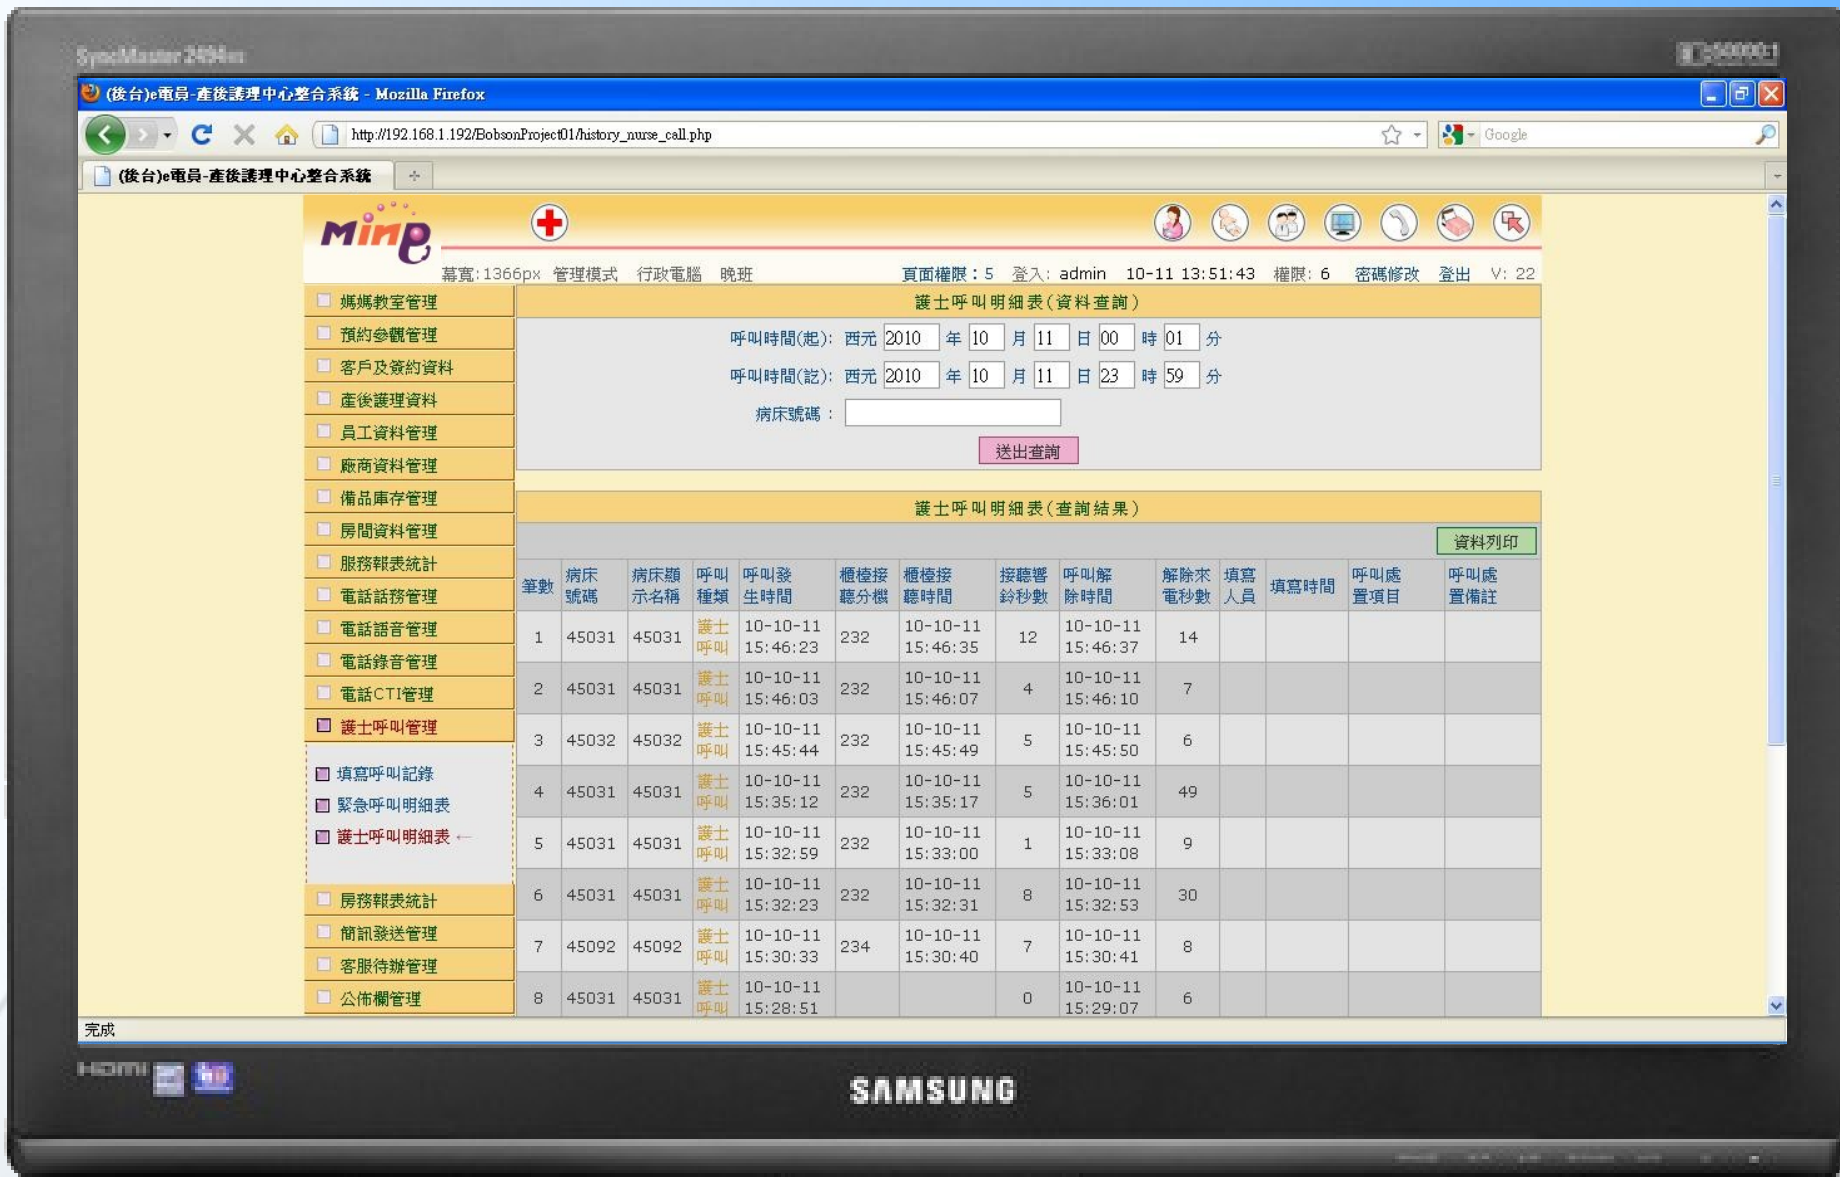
SyncMaster 2494hm

(後台)e電員-產後護理中心整合系統 - Mozilla Firefox

http://192.168.1.192/BobsonProject01/history_nurse_call.php

Google

(後台)e電員-產後護理中心整合系統

minp

幕寬:1366px 管理模式 行政電腦 晚班 頁面權限:5 登入: admin 10-11 13:51:43 權限: 6 密碼修改 登出 V: 22

媽媽教室管理
預約參觀管理
客戶及簽約資料
產後護理資料
員工資料管理
廠商資料管理
備品庫存管理
房間資料管理
服務報表統計
電話話務管理
電話語音管理
電話錄音管理
電話CTI管理
護士呼叫管理
填寫呼叫記錄
緊急呼叫明細表
護士呼叫明細表 ←
房務報表統計
簡訊發送管理
客服待辦管理
公佈欄管理

護士呼叫明細表(資料查詢)

呼叫時間(起): 西元 2010 年 10 月 11 日 00 時 01 分
呼叫時間(訖): 西元 2010 年 10 月 11 日 23 時 59 分
病床號碼:
送出查詢

護士呼叫明細表(查詢結果)

資料列印

| 筆數 | 病床號碼 | 病床顯示名稱 | 呼叫種類 | 呼叫發生時間 | 櫃檯接聽分機 | 櫃檯接聽時間 | 接聽響鈴秒數 | 呼叫解除時間 | 解除來電秒數 | 填寫人員 | 填寫時間 | 呼叫處置項目 | 呼叫處置備註 |
|---|---|---|---|---|---|---|---|---|---|---|---|---|---|
| 1 | 45031 | 45031 | 護士呼叫 | 10-10-11 15:46:23 | 232 | 10-10-11 15:46:35 | 12 | 10-10-11 15:46:37 | 14 | | | | |
| 2 | 45031 | 45031 | 護士呼叫 | 10-10-11 15:46:03 | 232 | 10-10-11 15:46:07 | 4 | 10-10-11 15:46:10 | 7 | | | | |
| 3 | 45032 | 45032 | 護士呼叫 | 10-10-11 15:45:44 | 232 | 10-10-11 15:45:49 | 5 | 10-10-11 15:45:50 | 6 | | | | |
| 4 | 45031 | 45031 | 護士呼叫 | 10-10-11 15:35:12 | 232 | 10-10-11 15:35:17 | 5 | 10-10-11 15:36:01 | 49 | | | | |
| 5 | 45031 | 45031 | 護士呼叫 | 10-10-11 15:32:59 | 232 | 10-10-11 15:33:00 | 1 | 10-10-11 15:33:08 | 9 | | | | |
| 6 | 45031 | 45031 | 護士呼叫 | 10-10-11 15:32:23 | 232 | 10-10-11 15:32:31 | 8 | 10-10-11 15:32:53 | 30 | | | | |
| 7 | 45092 | 45092 | 護士呼叫 | 10-10-11 15:30:33 | 234 | 10-10-11 15:30:40 | 7 | 10-10-11 15:30:41 | 8 | | | | |
| 8 | 45031 | 45031 | 護士呼叫 | 10-10-11 15:28:51 | | | 0 | 10-10-11 15:29:07 | 6 | | | | |

完成

HDMI

SAMSUNG